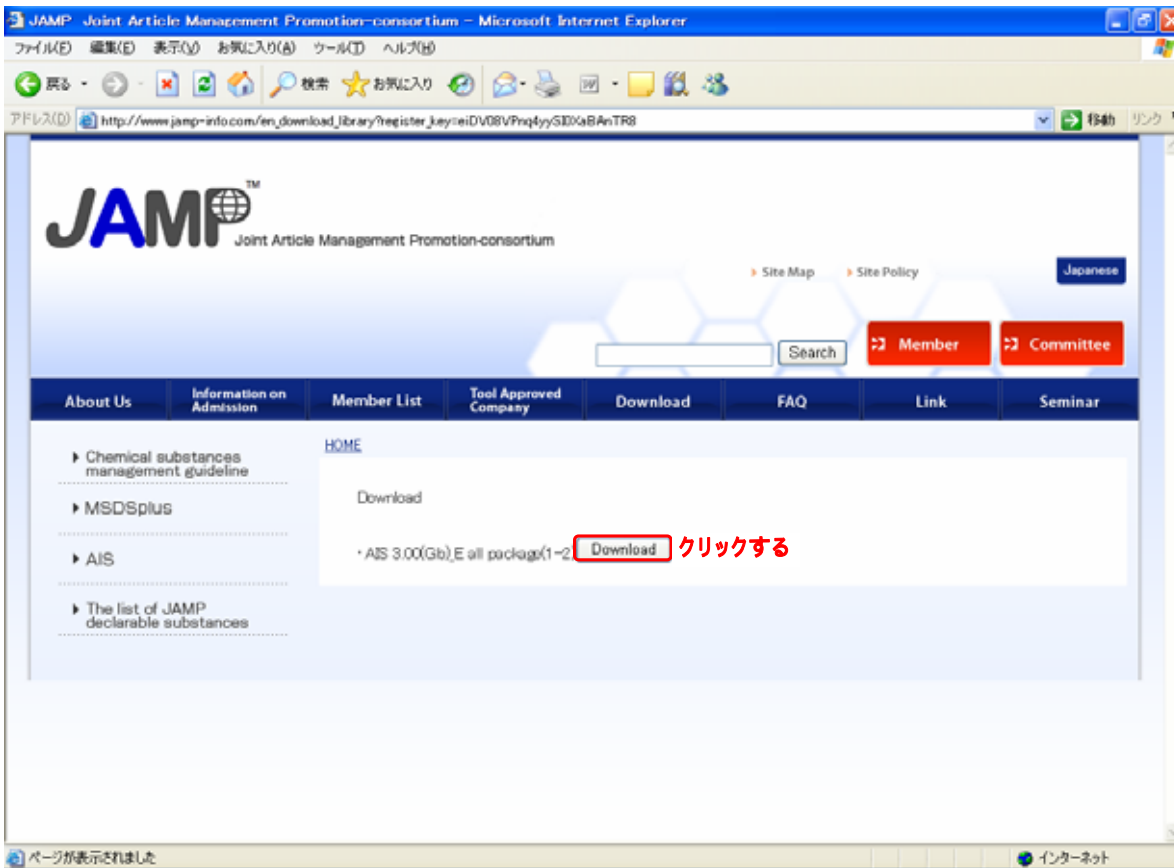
JAMP Joint Article Management Promotion-consortium - Microsoft Internet Explorer

ファイル(F) 編集(E) 表示(V) お気に入り(A) ツール(T) ヘルプ(H)

戻る 検索 お気に入り

アドレス(D) http://www.jamp-info.com/en_download_library?register_key=eiDV08VPnq4yySIlXaBAnTR8 移動 リンク

JAMP™
Joint Article Management Promotion-consortium

Site Map Site Policy Japanese

Search Member Committee

About Us | Information on Admission | Member List | Tool Approved Company | Download | FAQ | Link | Seminar

Chemical substances management guideline

MSDSplus

AIS

The list of JAMP declarable substances

HOME

Download

・AIS 3.00(Gb)_E all package(1-2 Download クリックする

ページが表示されました インターネット